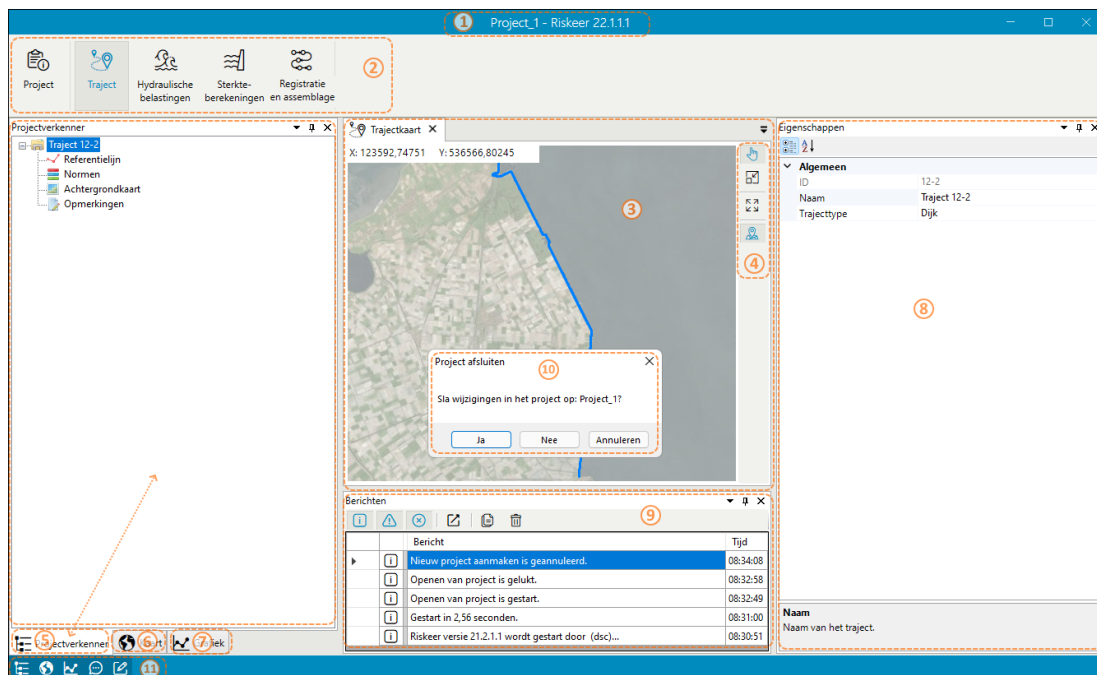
1 Project_1 - Riskeer 22.1.1.1

Project
Traject
Hydraulische belastingen
Sterkteberekeningen
Registratie en assemblage
2

Projectverkenner
Traject 12-2
Referentielijn
Normen
Achtergrondkaart
Opmerkingen

Trajectkaart
X: 123592,74751 Y: 536566,80245
3
4

Project afsluiten
10
Sla wijzigingen in het project op: Project_1?
Ja
Nee
Annuleren

Eigenschappen
Algemeen
| ID | 12-2 |
|---|---|
| Naam | Traject 12-2 |
| Trajecttype | Dijk |

8

Naam
Naam van het traject.

Berichten
9

| | | Bericht | Tijd |
|---|---|---|---|
| ▸ | i | Nieuw project aanmaken is geannuleerd. | 08:34:08 |
| | i | Openen van project is gelukt. | 08:32:58 |
| | i | Openen van project is gestart. | 08:32:49 |
| | i | Gestart in 2,56 seconden. | 08:31:00 |
| | i | Riskeer versie 21.2.1.1 wordt gestart door (dsc)... | 08:30:51 |

5 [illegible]ectverkenner 6 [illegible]rt 7 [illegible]iek
11